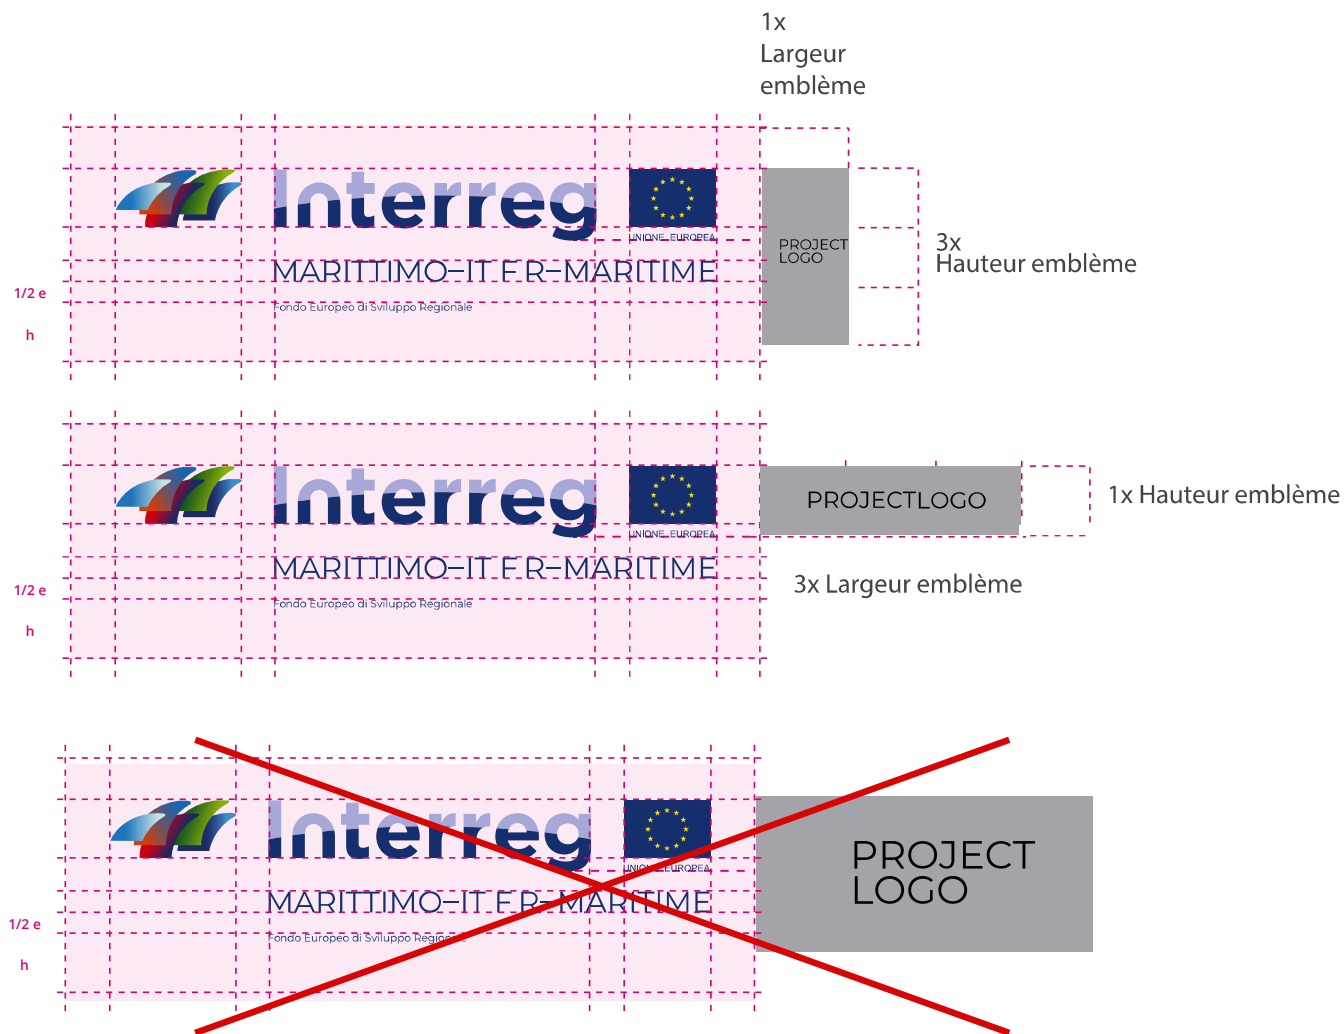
1x
Largeur
emblème

Interreg

UNIONE EUROPEA

MARITTIMO–IT FR–MARITIME

Fondo Europeo di Sviluppo Regionale

PROJECT
LOGO

3x
Hauteur emblème

1/2 e

h

Interreg

UNIONE EUROPEA

MARITTIMO–IT FR–MARITIME

Fondo Europeo di Sviluppo Regionale

PROJECTLOGO

1x Hauteur emblème

3x Largeur emblème

1/2 e

h

Interreg

UNIONE EUROPEA

MARITTIMO–IT FR–MARITIME

Fondo Europeo di Sviluppo Regionale

PROJECT
LOGO

1/2 e

h